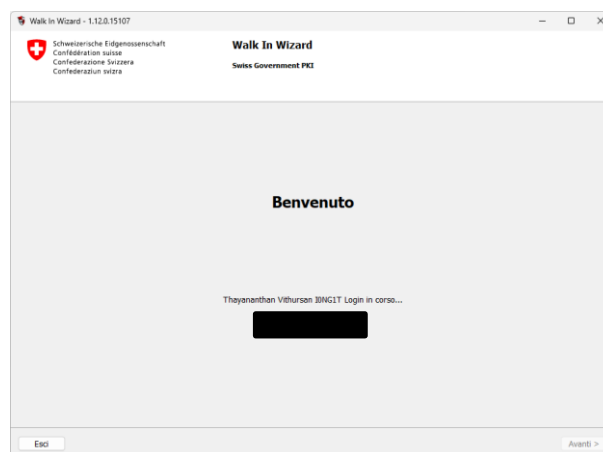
Walk In Wizard - 1.12.0.15107

Schweizerische Eidgenossenschaft
Confédération suisse
Confederazione Svizzera
Confederaziun svizra

Walk In Wizard
Swiss Government PKI

Benvenuto

Thayananthan Vithursan I0NG1T Login in corso...

Esci

Avanti >